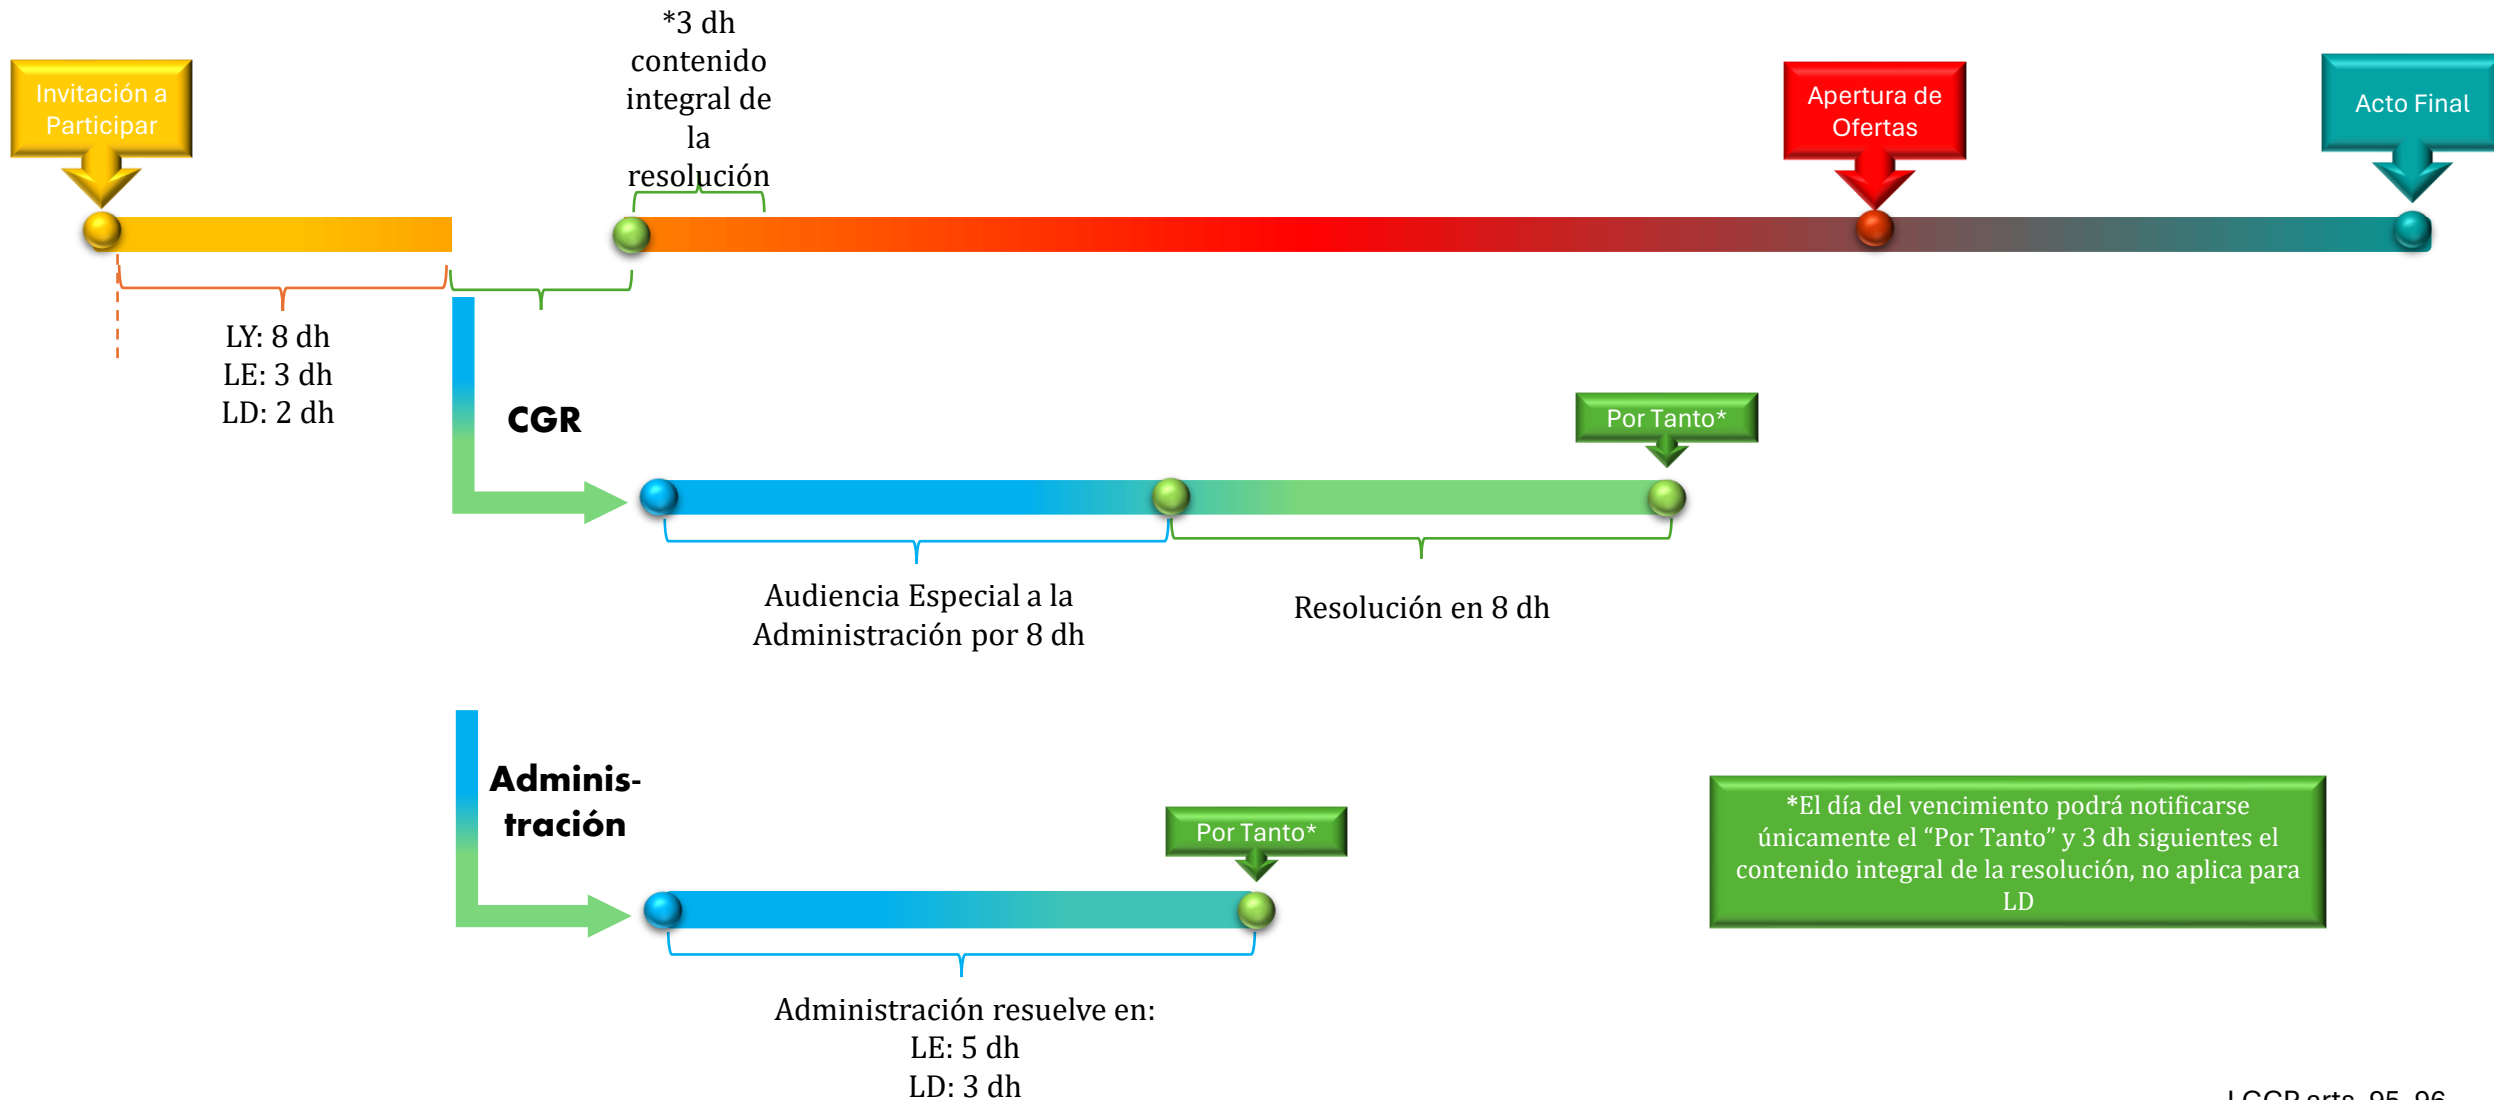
Invitación a Participar

*3 dh contenido integral de la resolución

Apertura de Ofertas

Acto Final

LY: 8 dh
LE: 3 dh
LD: 2 dh

CGR

Por Tanto*

Audiencia Especial a la Administración por 8 dh

Resolución en 8 dh

Adminis-tración

Por Tanto*

*El día del vencimiento podrá notificarse únicamente el "Por Tanto" y 3 dh siguientes el contenido integral de la resolución, no aplica para LD

Administración resuelve en:
LE: 5 dh
LD: 3 dh

LGCP arts. 95, 96